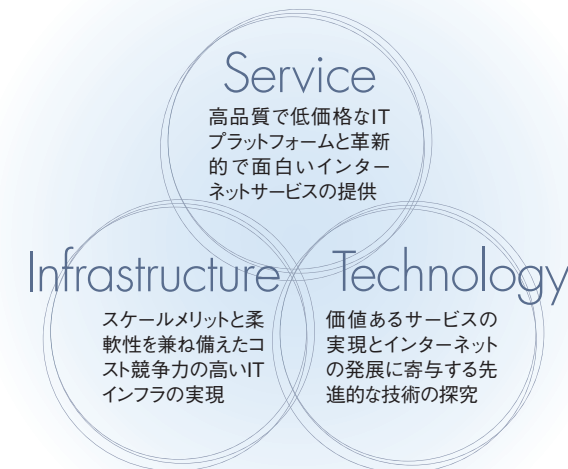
Service
高品質で低価格なITプラットフォームと革新的で面白いインターネットサービスの提供

Infrastructure
スケールメリットと柔軟性を兼ね備えたコスト競争力の高いITインフラの実現

Technology
価値あるサービスの実現とインターネットの発展に寄与する先進的な技術の探究